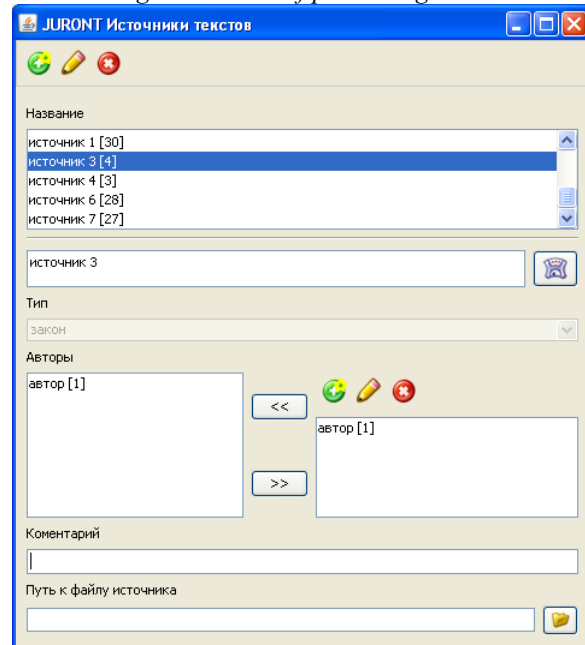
JURONT Источники текстов

Название

источник 1 [30]
источник 3 [4]
источник 4 [3]
источник 6 [28]
источник 7 [27]

источник 3

Тип

закон

Авторы

автор [1]

<<

>>

автор [1]

Коментарий

Путь к файлу источника